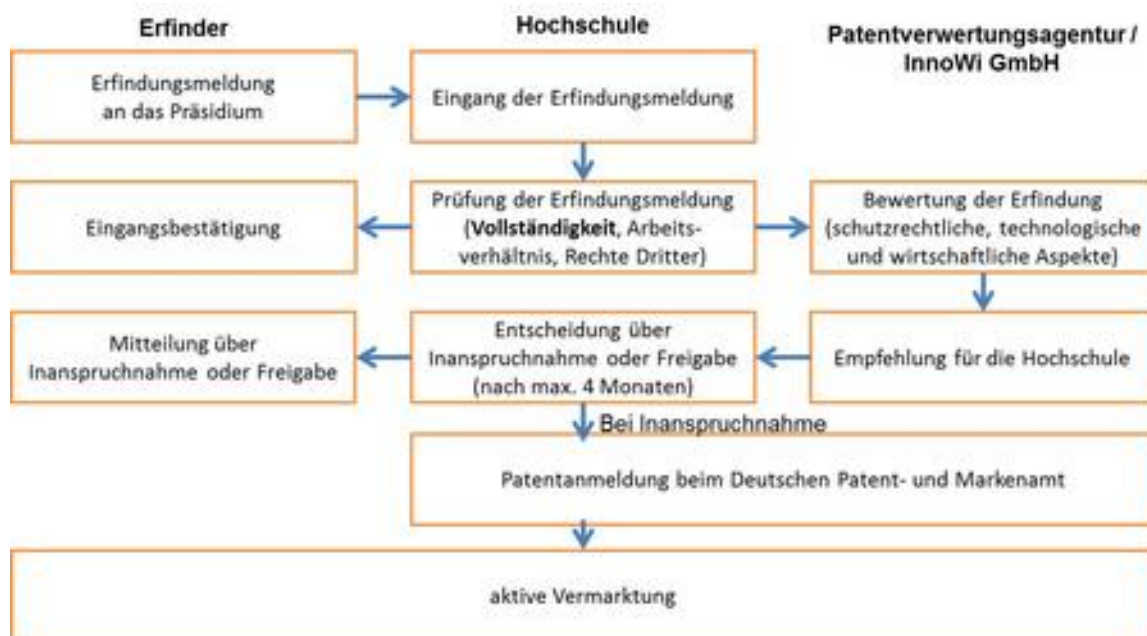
Erfinder

Hochschule

Patentverwertungsagentur / InnoWi GmbH

Erfindungsmeldung an das Präsidium

Eingang der Erfindungsmeldung

Eingangsbestätigung

Prüfung der Erfindungsmeldung (**Vollständigkeit**, Arbeitsverhältnis, Rechte Dritter)

Bewertung der Erfindung (schutzrechtliche, technologische und wirtschaftliche Aspekte)

Mitteilung über Inanspruchnahme oder Freigabe

Entscheidung über Inanspruchnahme oder Freigabe (nach max. 4 Monaten)

Empfehlung für die Hochschule

Bei Inanspruchnahme

Patentanmeldung beim Deutschen Patent- und Markenamt

aktive Vermarktung